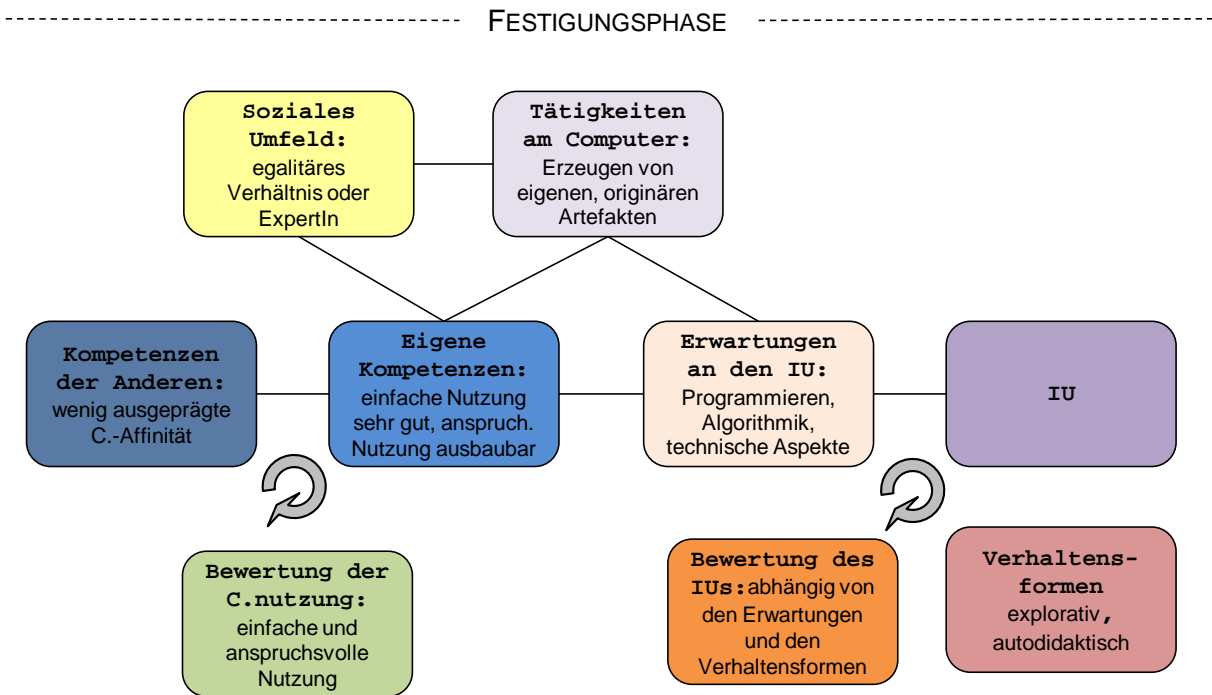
FESTIGUNGSPHASE

Soziales Umfeld: egalitäres Verhältnis oder ExpertIn

Tätigkeiten am Computer: Erzeugen von eigenen, originären Artefakten

Kompetenzen der Anderen: wenig ausgeprägte C.-Affinität

Eigene Kompetenzen: einfache Nutzung sehr gut, anspruch. Nutzung ausbaubar

Erwartungen an den IU: Programmieren, Algorithmik, technische Aspekte

IU

Bewertung der C.nutzung: einfache und anspruchsvolle Nutzung

Bewertung des IUs: abhängig von den Erwartungen und den Verhaltensformen

Verhaltensformen explorativ, autodidaktisch